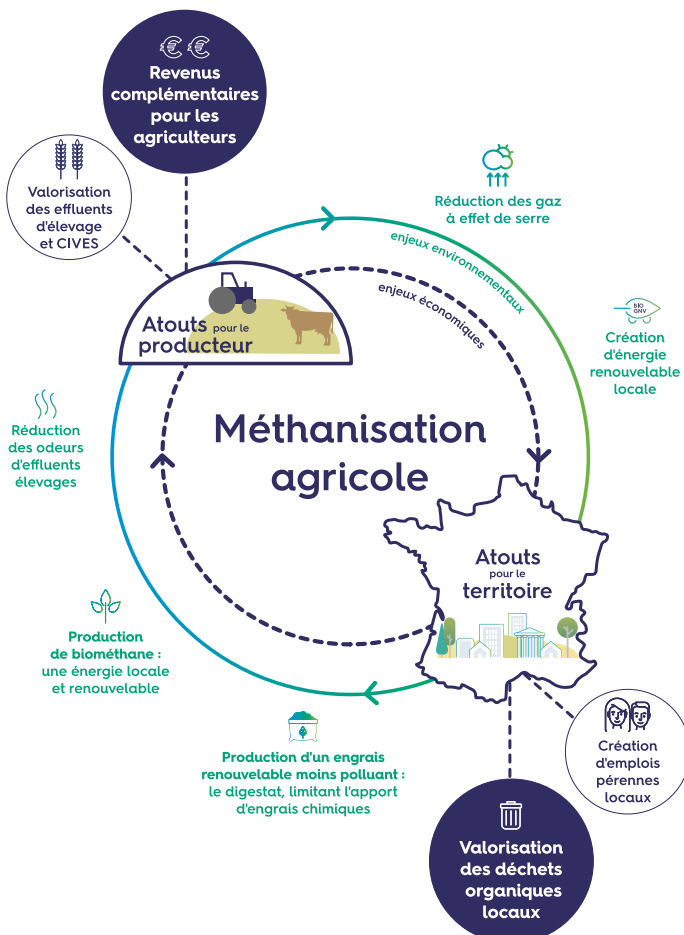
Revenus complémentaires pour les agriculteurs

Valorisation des effluents d'élevage et CIVES

Réduction des gaz à effet de serre

enjeux environnementaux

enjeux économiques

Atouts pour le producteur

BIO GNV

Création d'énergie renouvelable locale

Réduction des odeurs d'effluents élevages

Méthanisation agricole

Atouts pour le territoire

Production de biométhane : une énergie locale et renouvelable

Production d'un engrais renouvelable moins polluant : le digestat, limitant l'apport d'engrais chimiques

Création d'emplois pérennes locaux

Valorisation des déchets organiques locaux